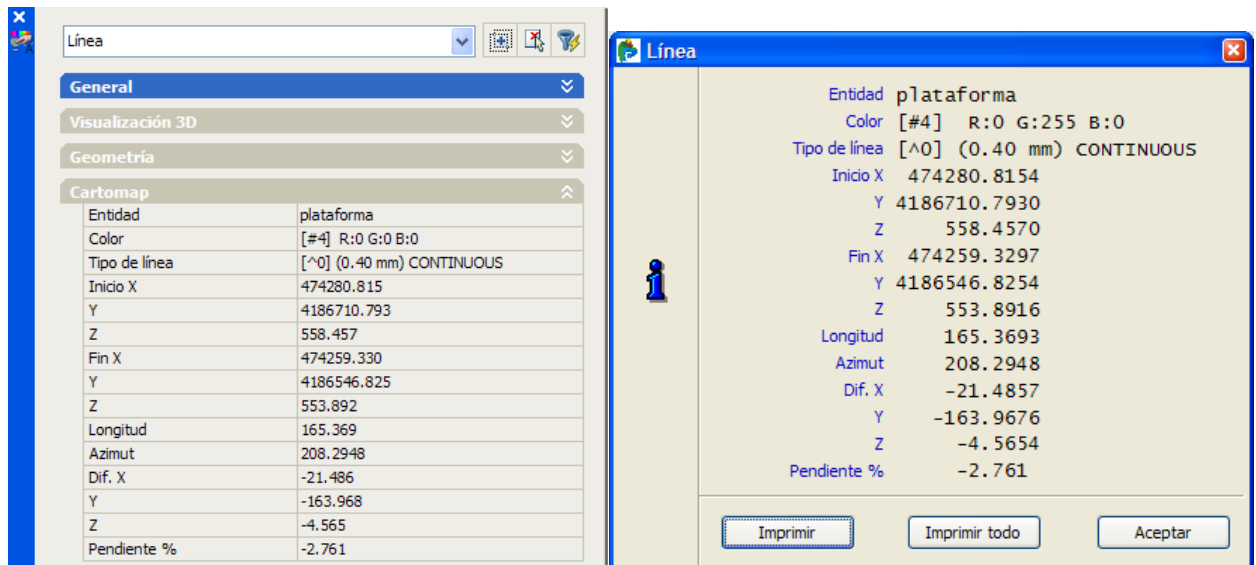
Línea

General

Visualización 3D

Geometría

Cartomap

| | |
|---|---|
| Entidad | plataforma |
| Color | [#4] R:0 G:0 B:0 |
| Tipo de línea | [^0] (0.40 mm) CONTINUOUS |
| Inicio X | 474280.815 |
| Y | 4186710.793 |
| Z | 558.457 |
| Fin X | 474259.330 |
| Y | 4186546.825 |
| Z | 553.892 |
| Longitud | 165.369 |
| Azimut | 208.2948 |
| Dif. X | -21.486 |
| Y | -163.968 |
| Z | -4.565 |
| Pendiente % | -2.761 |

Línea

Entidad plataforma
Color [#4] R:0 G:255 B:0
Tipo de línea [^0] (0.40 mm) CONTINUOUS
Inicio X 474280.8154
Y 4186710.7930
Z 558.4570
Fin X 474259.3297
Y 4186546.8254
Z 553.8916
Longitud 165.3693
Azimut 208.2948
Dif. X -21.4857
Y -163.9676
Z -4.5654
Pendiente % -2.761

Imprimir
Imprimir todo
Aceptar